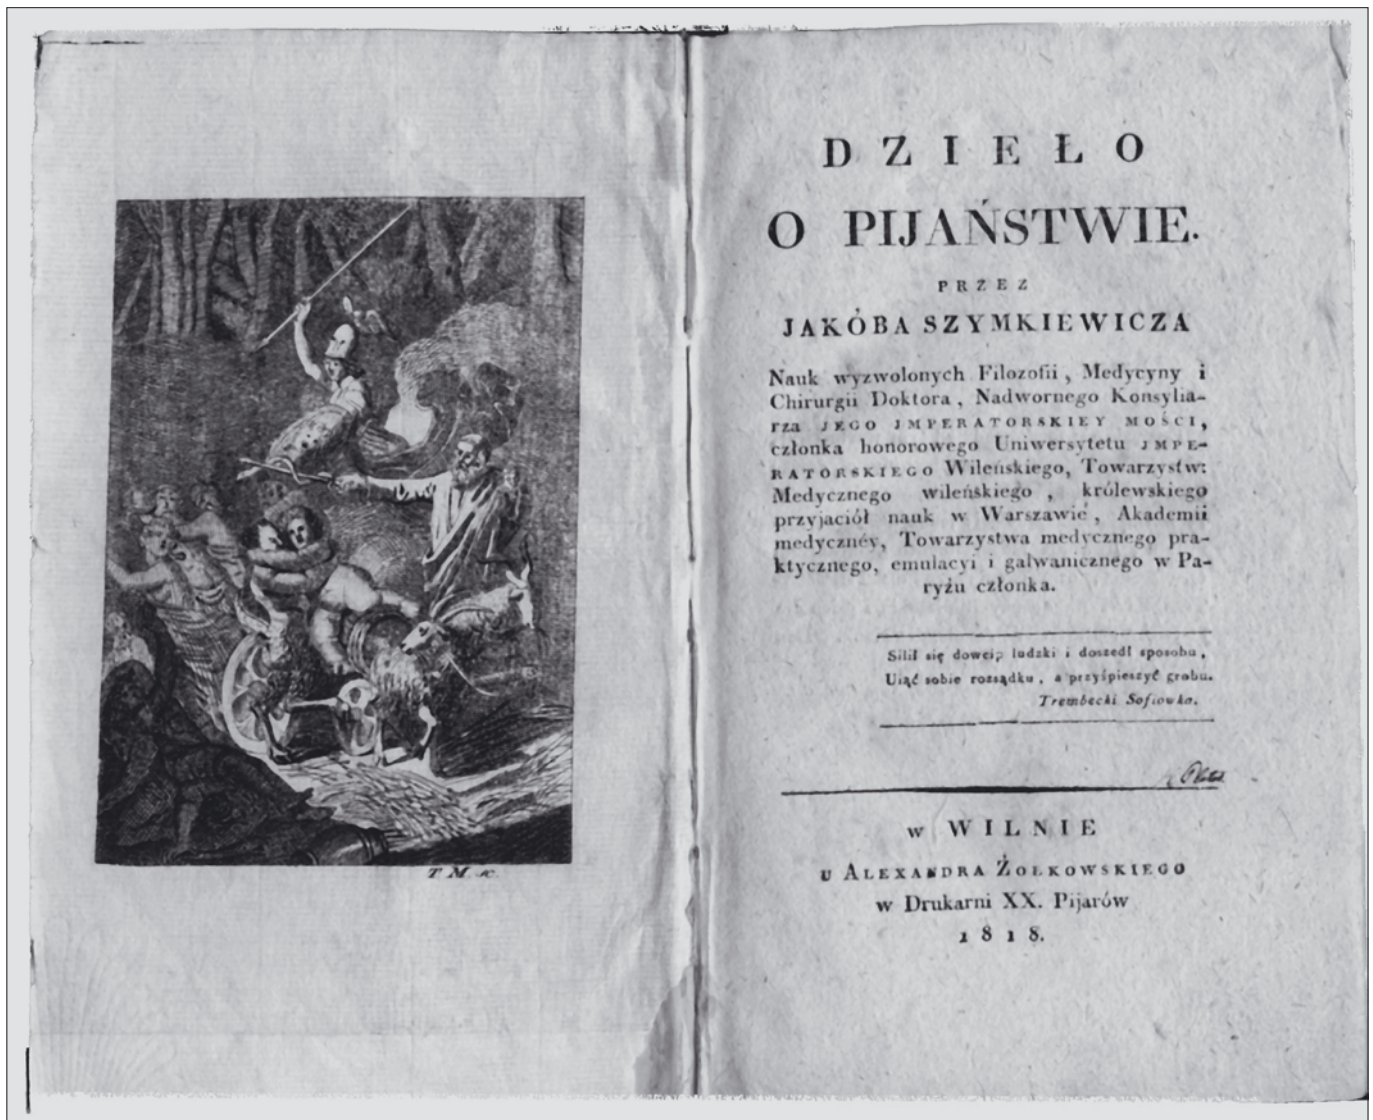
T.M. sc.

DZIEŁO
O PIJAŃSTWIE.

PRZEZ
JAKÓBA SZYMKIEWICZA

Nauk wyzwolonych Filozofii, Medycyny i Chirurgii Doktora, Nadwornego Konsyliarza JEGO JMPERATORSKIEY MOŚCI, członka honorowego Uniwersytetu JMPERATORSKIEGO Wileńskiego, Towarzystw: Medycznego wileńskiego, królewskiego przyjaciół nauk w Warszawie, Akademii medyczney, Towarzystwa medycznego praktycznego, emulacyi i galwanicznego w Paryżu członka.

Silił się dowcip ludzki i doszedł sposobu,
Ująć sobie rozsądku, a przyśpieszyć grobu.
Trembecki Sofiowka.

W WILNIE
U ALEXANDRA ŻOŁKOWSKIEGO
w Drukarni XX. Pijarów
1818.